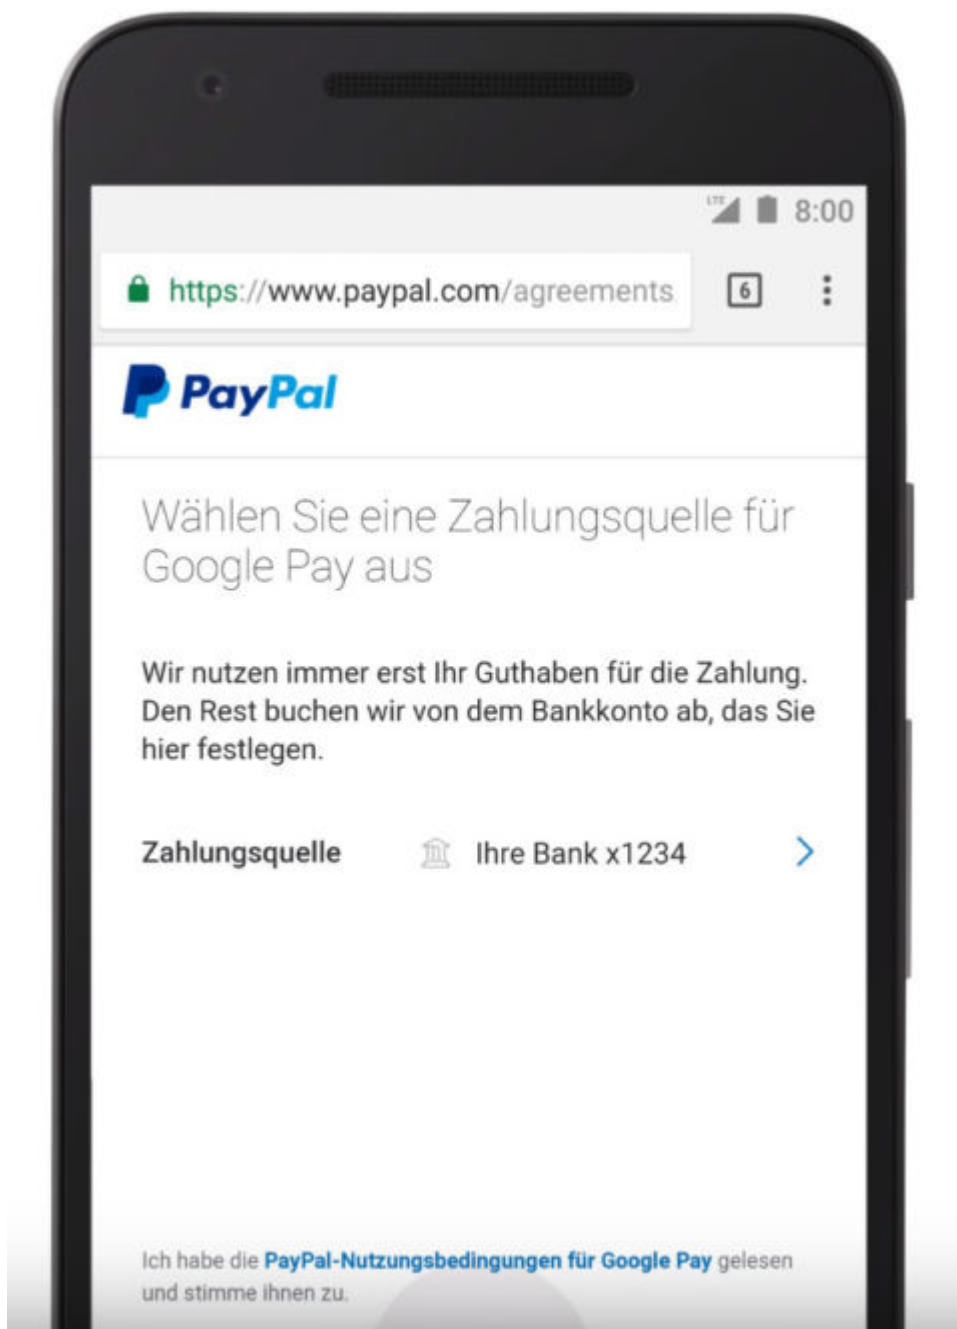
LTE 8:00

https://www.paypal.com/agreements

6

PayPal

Wählen Sie eine Zahlungsquelle für Google Pay aus

Wir nutzen immer erst Ihr Guthaben für die Zahlung. Den Rest buchen wir von dem Bankkonto ab, das Sie hier festlegen.

Zahlungsquelle Ihre Bank x1234

Ich habe die PayPal-Nutzungsbedingungen für Google Pay gelesen und stimme ihnen zu.